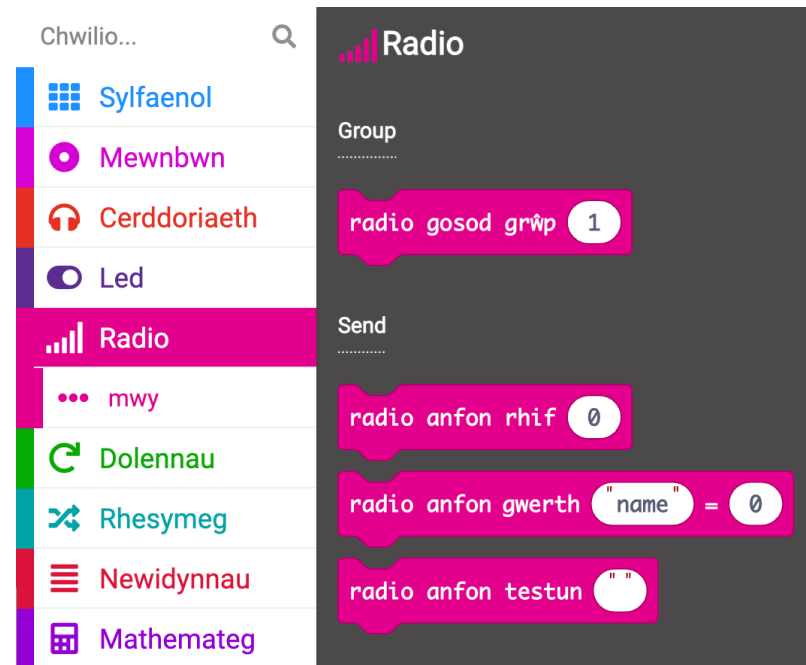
Chwilio...

Sylfaenol
Mewnbwn
Cerddoriaeth
Led
Radio
mwy
Dolennau
Rhesymeg
Newidynnau
Mathemateg

Radio

Group

radio gosod grŵp 1

Send

radio anfon rhif 0

radio anfon gwerth "name" = 0

radio anfon testun " "